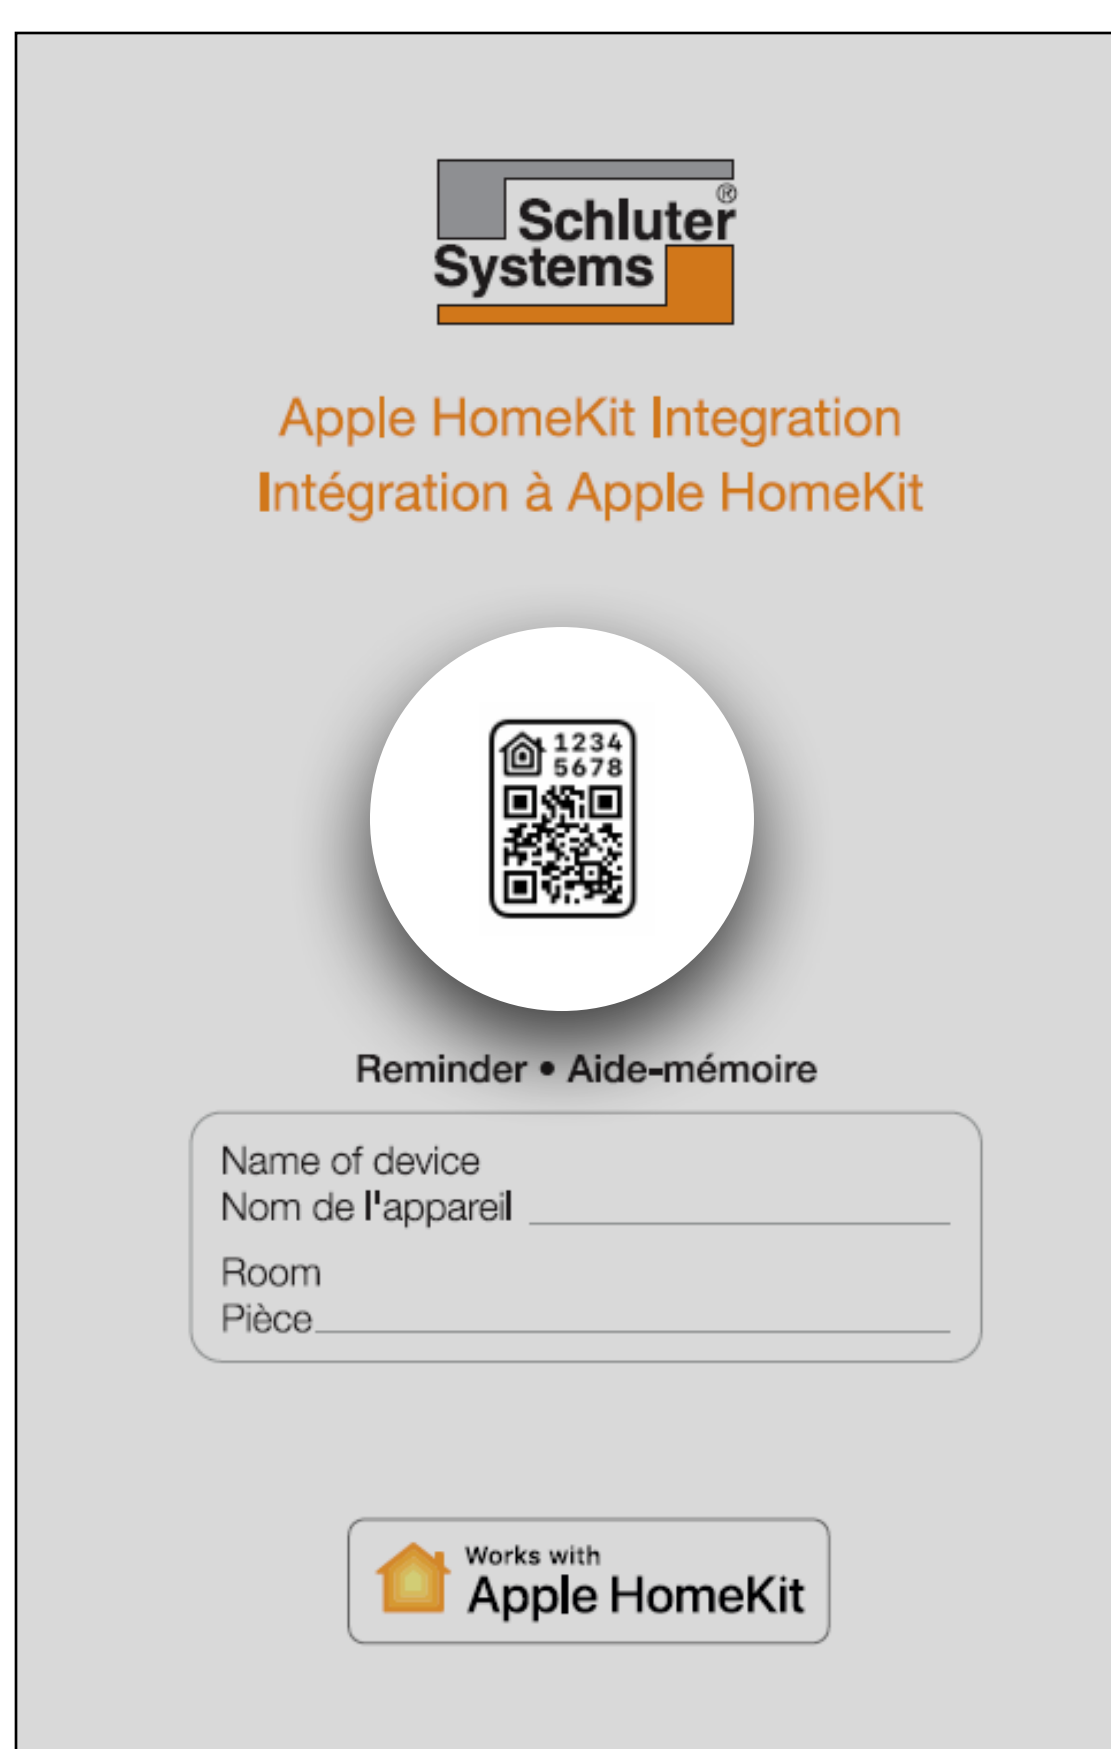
Schluter® Systems

Apple HomeKit Integration
Intégration à Apple HomeKit

1234
5678

Reminder • Aide-mémoire

Name of device
Nom de l'appareil ______________________

Room
Pièce______________________

Works with
Apple HomeKit